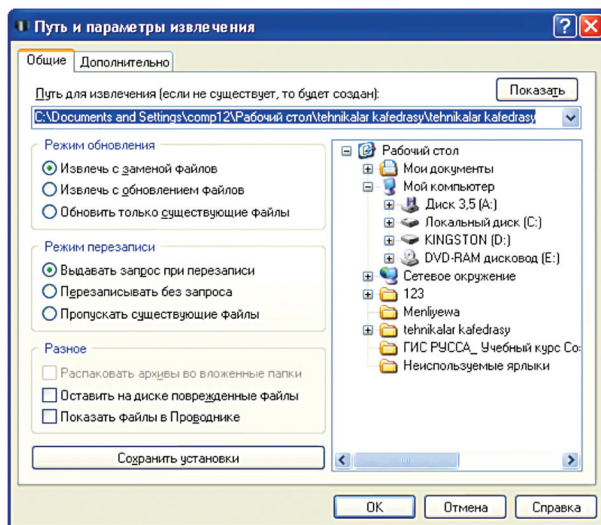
Путь и параметры извлечения

Общие | Дополнительно

Путь для извлечения (если не существует, то будет создан):

Показать

C:\Documents and Settings\comp12\Рабочий стол\tehnikalar kafedrasy\tehnikalar kafedrasy

Режим обновления

Извлечь с заменой файлов

Извлечь с обновлением файлов

Обновить только существующие файлы

Режим перезаписи

Выдавать запрос при перезаписи

Перезаписывать без запроса

Пропускать существующие файлы

Разное

Распаковать архивы во вложенные папки

Оставить на диске поврежденные файлы

Показать файлы в Проводнике

Сохранить установки

Рабочий стол

Мои документы

Мой компьютер

Диск 3,5 (A:)

Локальный диск (C:)

KINGSTON (D:)

DVD-RAM дисковод (E:)

Сетевое окружение

123

Menliyewa

tehnikalar kafedrasy

ГИС РУССА_ Учебный курс Co:

Неиспользуемые ярлыки

OK | Отмена | Справка